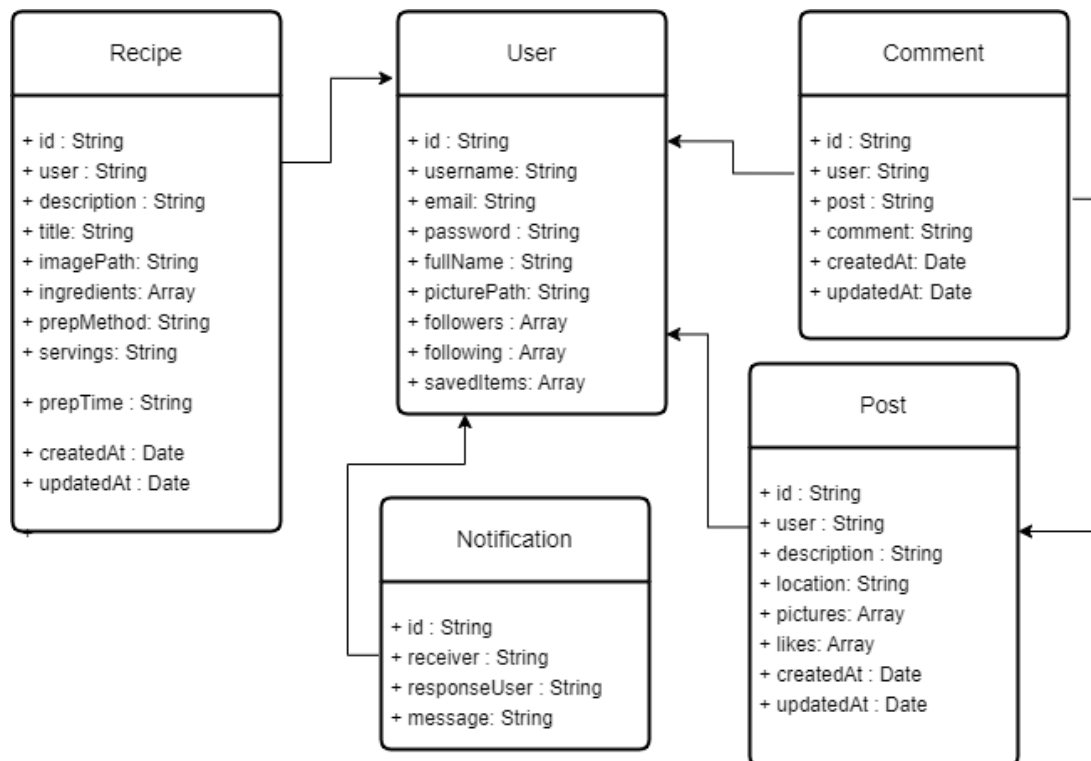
Recipe

+ id : String
+ user : String
+ description : String
+ title: String
+ imagePath: String
+ ingredients: Array
+ prepMethod: String
+ servings: String
+ prepTime : String
+ createdAt : Date
+ updatedAt : Date

User

+ id : String
+ username: String
+ email: String
+ password : String
+ fullName : String
+ picturePath: String
+ followers : Array
+ following : Array
+ savedItems: Array

Comment

+ id : String
+ user: String
+ post : String
+ comment: String
+ createdAt: Date
+ updatedAt: Date

Post

+ id : String
+ user : String
+ description : String
+ location: String
+ pictures: Array
+ likes: Array
+ createdAt : Date
+ updatedAt : Date

Notification

+ id : String
+ receiver : String
+ responseUser : String
+ message: String